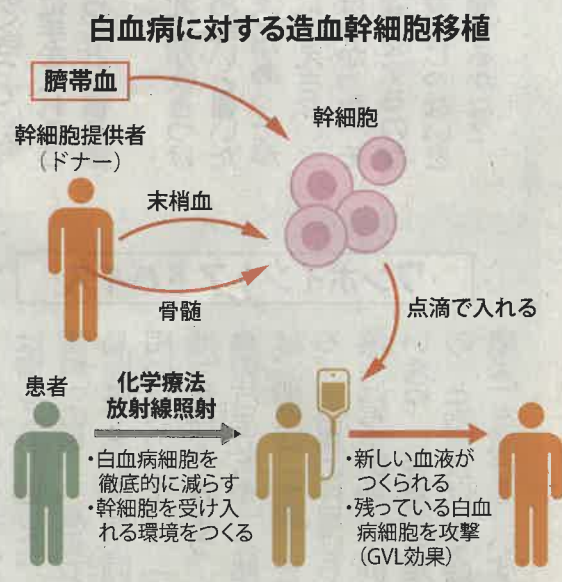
白血病に対する造血幹細胞移植

臍帯血

幹細胞

幹細胞提供者
（ドナー）

末梢血

骨髄

点滴で入れる

患者

化学療法
放射線照射

・白血病細胞を徹底的に減らす
・幹細胞を受け入れる環境をつくる

・新しい血液がつくられる
・残っている白血病細胞を攻撃（GVL効果）